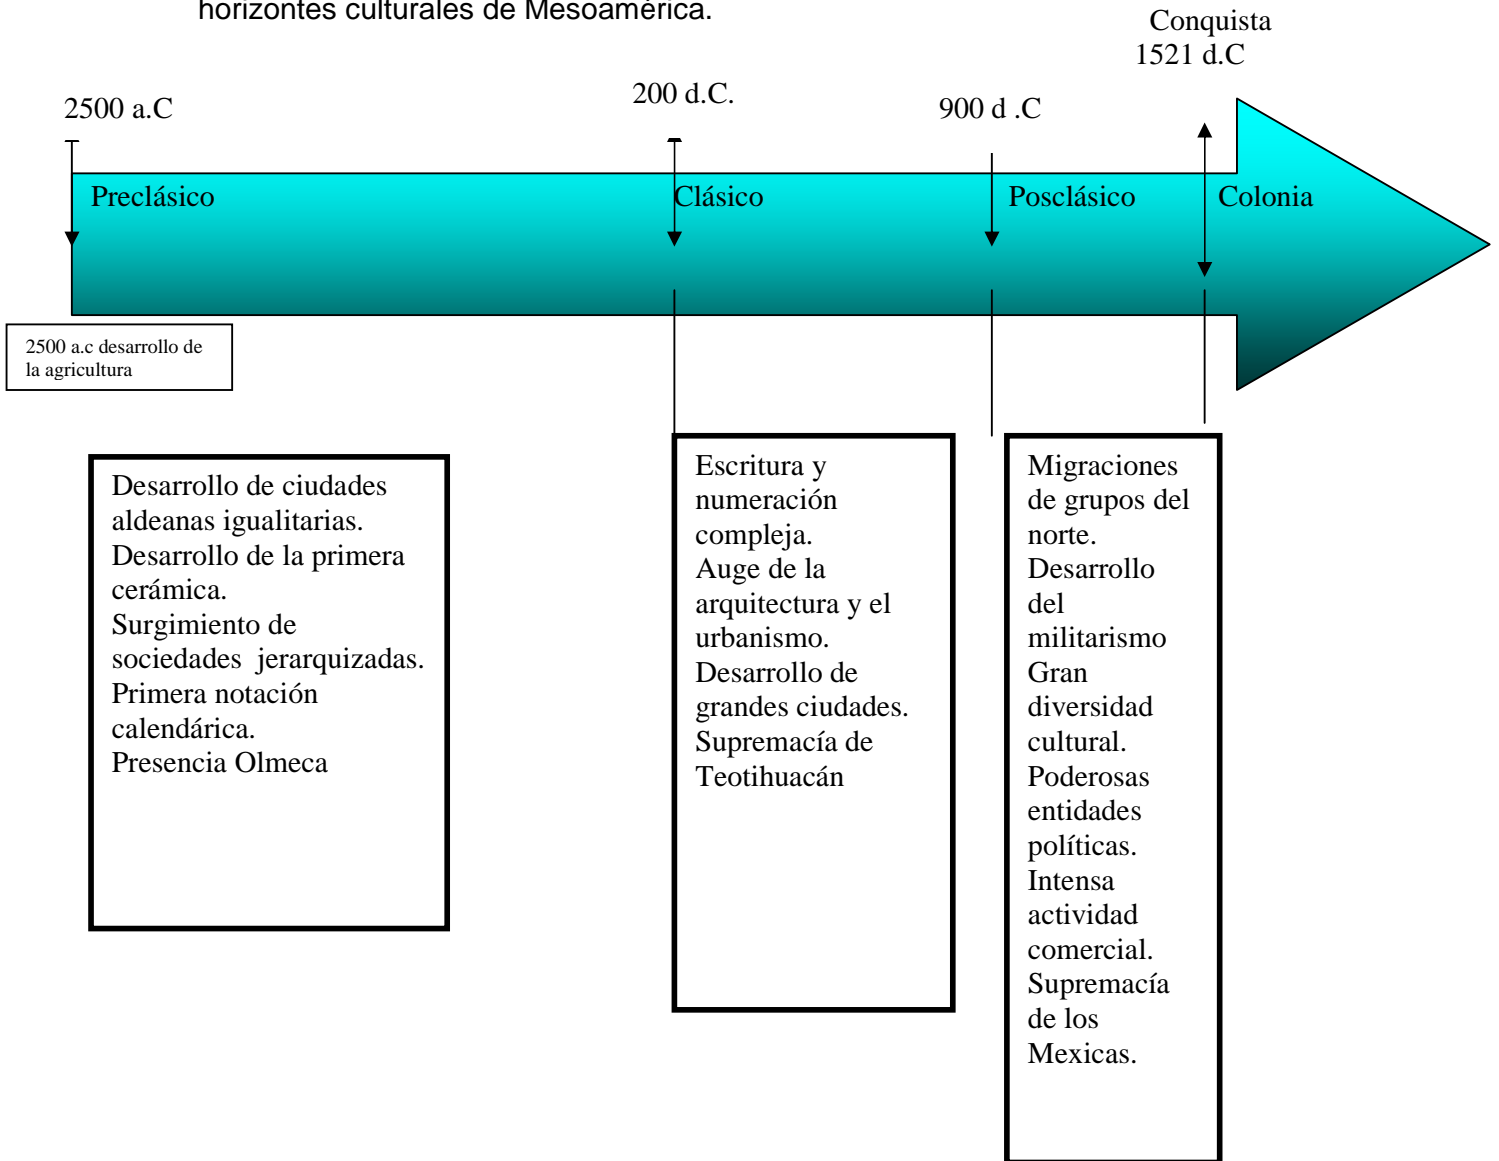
horizontes culturales de Mesoamérica.

Conquista
1521 d.C

2500 a.C

200 d.C.

900 d .C

Preclásico

Clásico

Posclásico

Colonia

2500 a.c desarrollo de la agricultura

Desarrollo de ciudades aldeanas igualitarias.
Desarrollo de la primera cerámica.
Surgimiento de sociedades jerarquizadas.
Primera notación calendárica.
Presencia Olmeca

Escritura y numeración compleja.
Auge de la arquitectura y el urbanismo.
Desarrollo de grandes ciudades.
Supremacía de Teotihuacán

Migraciones de grupos del norte.
Desarrollo del militarismo
Gran diversidad cultural.
Poderosas entidades políticas.
Intensa actividad comercial.
Supremacía de los Mexicas.